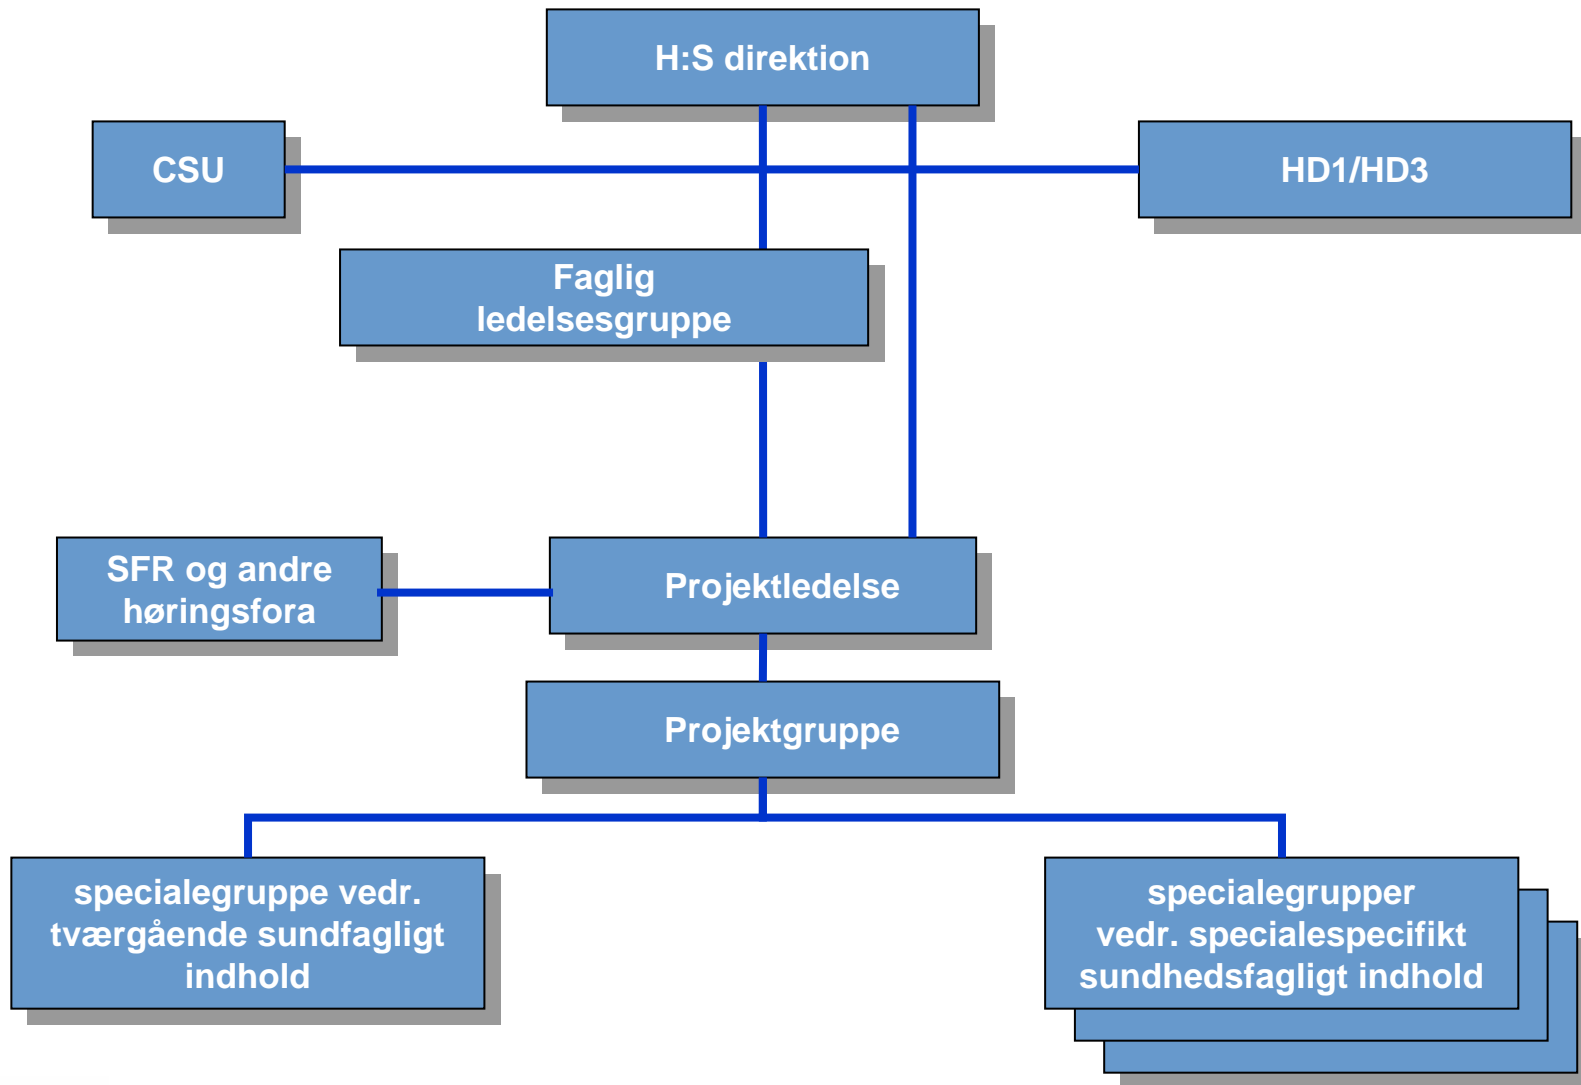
H:S direktion

CSU

HD1/HD3

Faglig ledelsesgruppe

SFR og andre høringsfora

Projektledelse

Projektgruppe

specialegruppe vedr. tværgående sundfagligt indhold

specialegrupper vedr. specialespecifikt sundhedsfagligt indhold